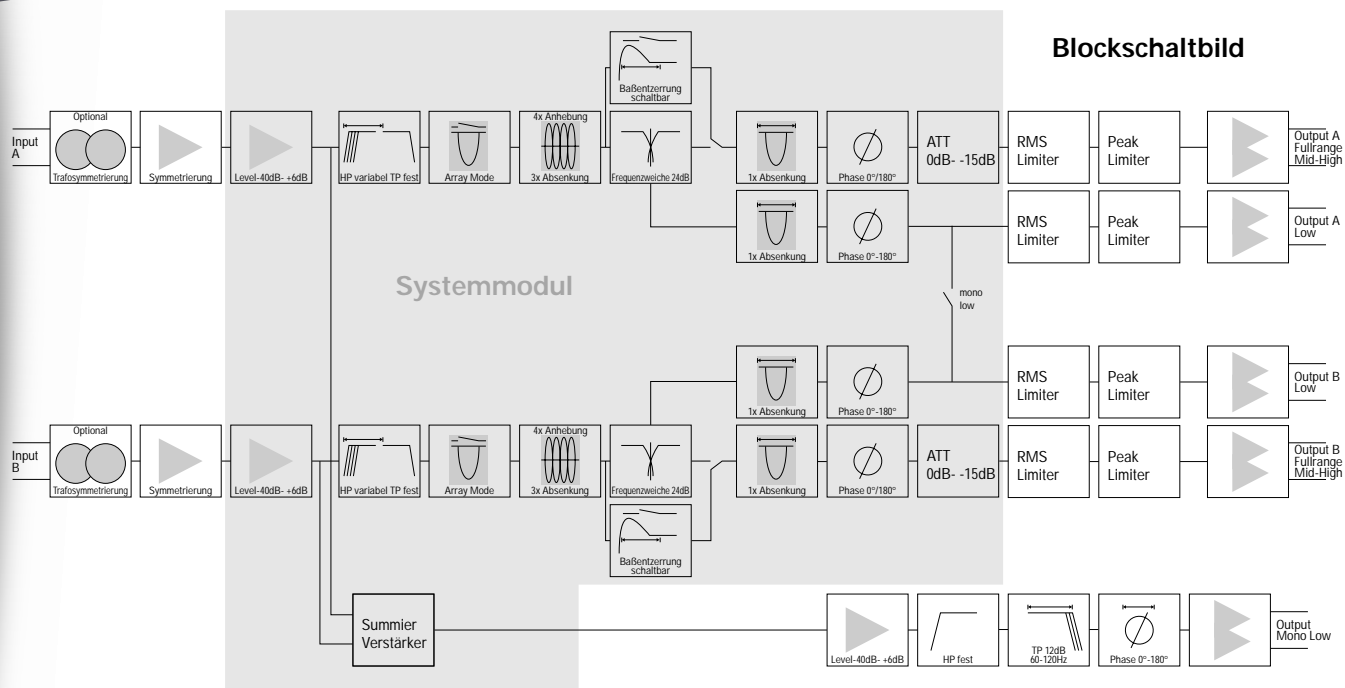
Blockschaltbild

Input A

Optional

Trafosymmetrierung

Symmetrierung

Level-40dB- +6dB

HP variabel TP fest

Array Mode

4x Anhebung

3x Absenkung

Baßentzerrung schaltbar

Frequenzweiche 24dB

1x Absenkung

Phase 0°/180°

ATT 0dB- -15dB

RMS Limiter

Peak Limiter

Output A Fullrange Mid-High

1x Absenkung

Phase 0°-180°

RMS Limiter

Peak Limiter

Output A Low

Systemmodul

mono low

1x Absenkung

Phase 0°-180°

RMS Limiter

Peak Limiter

Output B Low

Input B

Optional

Trafosymmetrierung

Symmetrierung

Level-40dB- +6dB

HP variabel TP fest

Array Mode

4x Anhebung

3x Absenkung

Frequenzweiche 24dB

1x Absenkung

Phase 0°/180°

ATT 0dB- -15dB

RMS Limiter

Peak Limiter

Output B Fullrange Mid-High

Baßentzerrung schaltbar

Summier Verstärker

Level-40dB- +6dB

HP fest

TP 12dB 60-120Hz

Phase 0°-180°

Output Mono Low